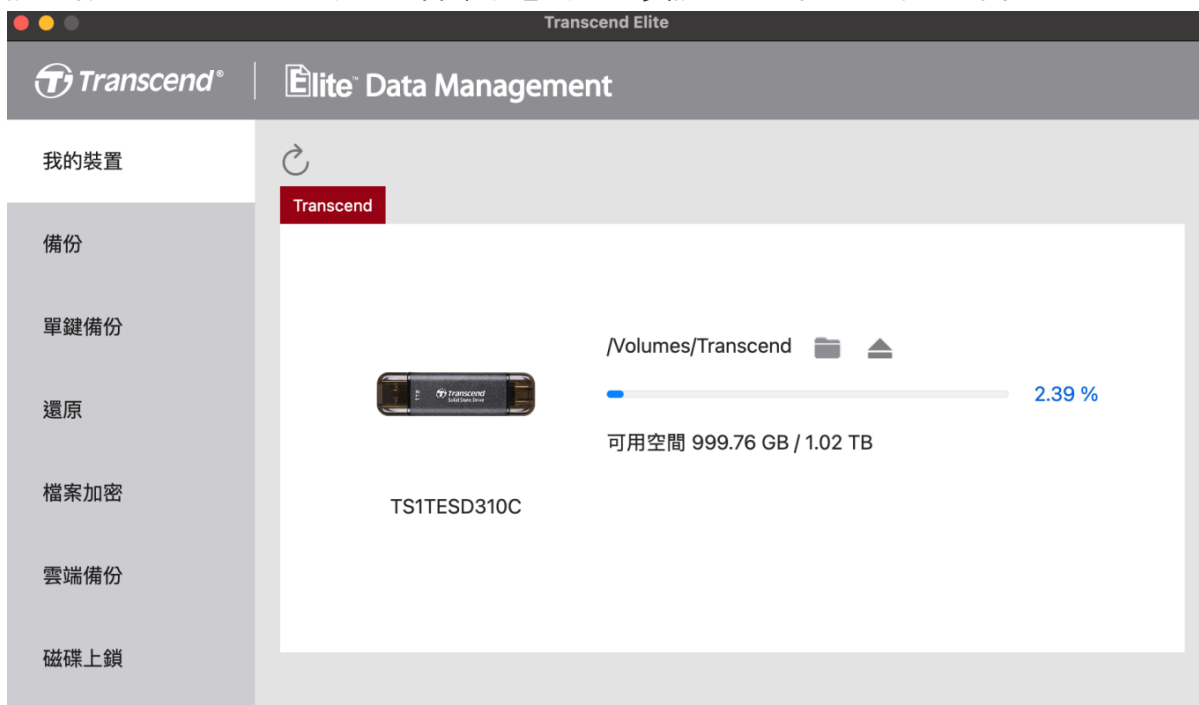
Transcend Elite

Transcend®

Elite Data Management

我的裝置

備份

單鍵備份

還原

檔案加密

雲端備份

磁碟上鎖

Transcend

/Volumes/Transcend

2.39 %

可用空間 999.76 GB / 1.02 TB

Transcend
Solid State Drive

TS1TESD310C